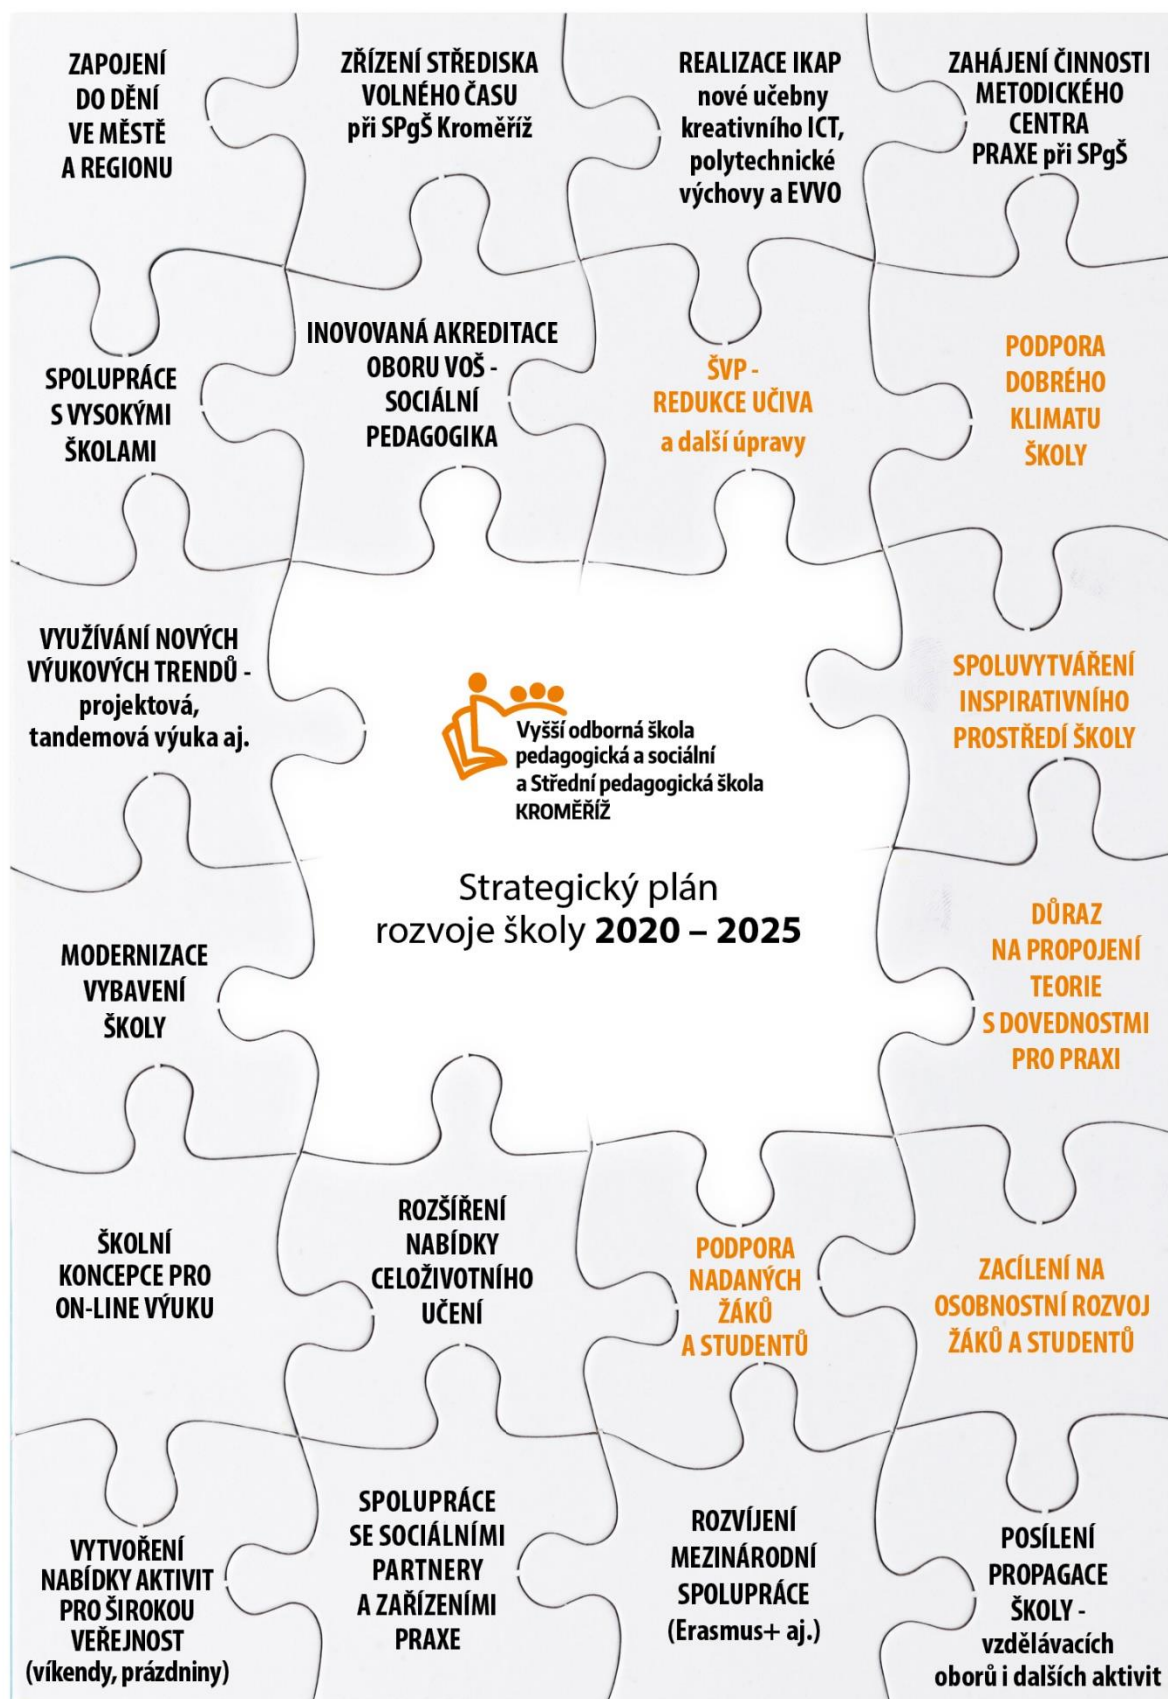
ZAPOJENÍ DO DĚNÍ VE MĚSTĚ A REGIONU

ZŘÍZENÍ STŘEDISKA VOLNÉHO ČASU při SPgŠ Kroměříž

REALIZACE IKAP nové učebny kreativního ICT, polytechnické výchovy a EVVO

ZAHÁJENÍ ČINNOSTI METODICKÉHO CENTRA PRAXE při SPgŠ

SPOLUPRÁCE S VYSOKÝMI ŠKOLAMI

INOVOVANÁ AKREDITACE OBORU VOŠ - SOCIÁLNÍ PEDAGOGIKA

ŠVP - REDUKCE UČIVA a další úpravy

PODPORA DOBRÉHO KLIMATU ŠKOLY

VYUŽÍVÁNÍ NOVÝCH VÝUKOVÝCH TRENDŮ - projektová, tandemová výuka aj.

Vyšší odborná škola pedagogická a sociální a Střední pedagogická škola KROMĚŘÍŽ

Strategický plán rozvoje školy 2020 – 2025

SPOLUVYTVÁŘENÍ INSPIRATIVNÍHO PROSTŘEDÍ ŠKOLY

MODERNIZACE VYBAVENÍ ŠKOLY

DŮRAZ NA PROPOJENÍ TEORIE S DOVEDNOSTMI PRO PRAXI

ŠKOLNÍ KONCEPCE PRO ON-LINE VÝUKU

ROZŠÍŘENÍ NABÍDKY CELOŽIVOTNÍHO UČENÍ

PODPORA NADANÝCH ŽÁKŮ A STUDENTŮ

ZACÍLENÍ NA OSOBNOSTNÍ ROZVOJ ŽÁKŮ A STUDENTŮ

VYTVOŘENÍ NABÍDKY AKTIVIT PRO ŠIROKOU VEŘEJNOST (víkendy, prázdniny)

SPOLUPRÁCE SE SOCIÁLNÍMI PARTNERY A ZAŘÍZENÍMI PRAXE

ROZVÍJENÍ MEZINÁRODNÍ SPOLUPRÁCE (Erasmus+ aj.)

POSÍLENÍ PROPAGACE ŠKOLY - vzdělávacích oborů i dalších aktivit